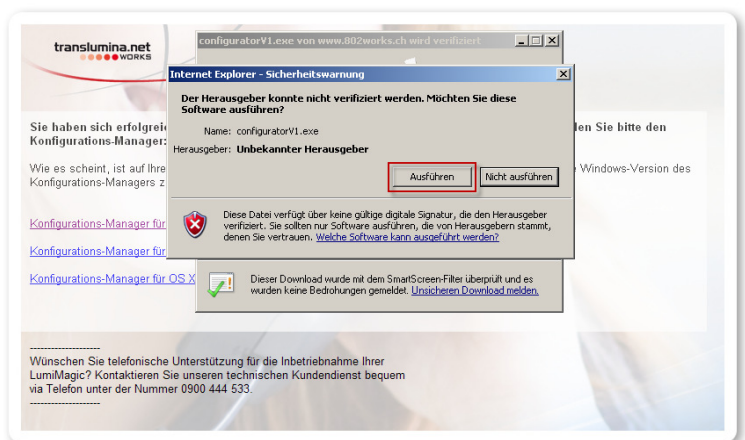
translumina.net
WORKS

configuratorV1.exe von www.802works.ch wird verifiziert

Internet Explorer - Sicherheitswarnung

Der Herausgeber konnte nicht verifiziert werden. Möchten Sie diese Software ausführen?

Name: configuratorV1.exe

Herausgeber: Unbekannter Herausgeber

Ausführen

Nicht ausführen

Diese Datei verfügt über keine gültige digitale Signatur, die den Herausgeber verifiziert. Sie sollten nur Software ausführen, die von Herausgebern stammt, denen Sie vertrauen. Welche Software kann ausgeführt werden?

Dieser Download wurde mit dem SmartScreen-Filter überprüft und es wurden keine Bedrohungen gemeldet. Unsicheren Download melden.

Sie haben sich erfolgrei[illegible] den Sie bitte den Konfigurations-Manager:

Wie es scheint, ist auf Ihr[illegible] Windows-Version des Konfigurations-Managers z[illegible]

Konfigurations-Manager für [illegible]

Konfigurations-Manager für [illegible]

Konfigurations-Manager für OS X

--------------------
Wünschen Sie telefonische Unterstützung für die Inbetriebnahme Ihrer LumiMagic? Kontaktieren Sie unseren technischen Kundendienst bequem via Telefon unter der Nummer 0900 444 533.
--------------------